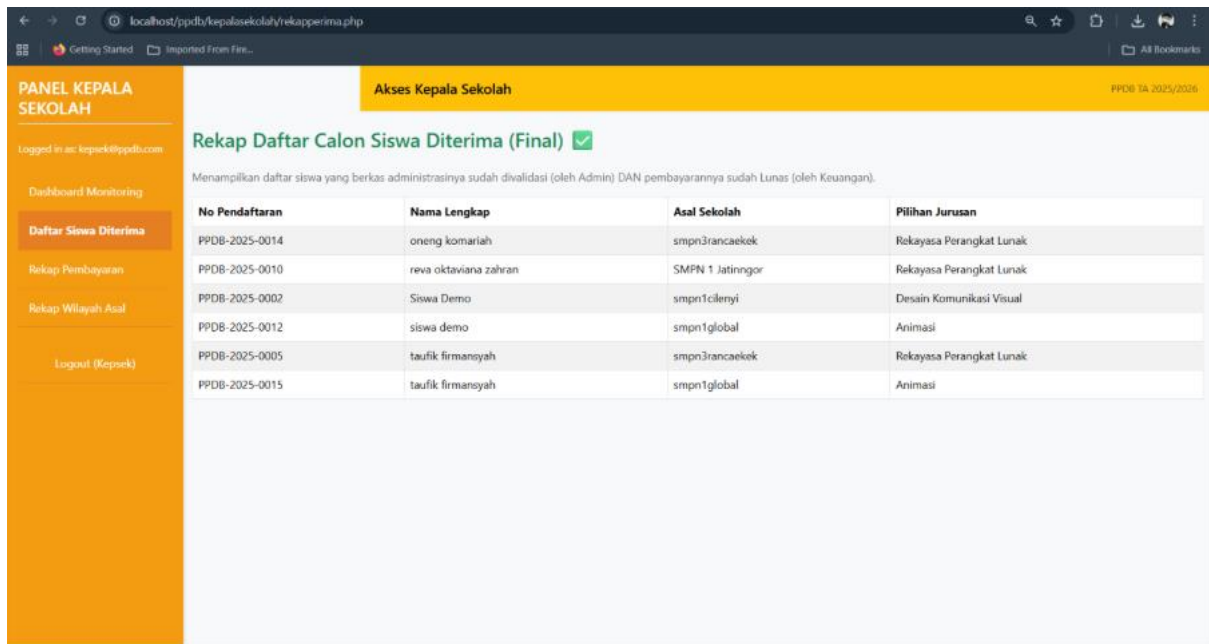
localhost/ppdb/kepalasekolah/rekapperima.php

Getting Started Imported From Fire...

All Bookmarks

PANEL KEPALA SEKOLAH

Logged in as: kepsek@ppdb.com

Dashboard Monitoring

Daftar Siswa Diterima

Rekap Pembayaran

Rekap Wilayah Asal

Logout (Kepsek)

Akses Kepala Sekolah

PPDB TA 2025/2026

Rekap Daftar Calon Siswa Diterima (Final) ✅

Menampilkan daftar siswa yang berkas administrasinya sudah divalidasi (oleh Admin) DAN pembayarannya sudah Lunas (oleh Keuangan).

| No Pendaftaran | Nama Lengkap | Asal Sekolah | Pilihan Jurusan |
|---|---|---|---|
| PPDB-2025-0014 | oneng komariah | smpn3rancaekek | Rekayasa Perangkat Lunak |
| PPDB-2025-0010 | reva oktaviana zahran | SMPN 1 Jatinngor | Rekayasa Perangkat Lunak |
| PPDB-2025-0002 | Siswa Demo | smpn1cilenyi | Desain Komunikasi Visual |
| PPDB-2025-0012 | siswa demo | smpn1global | Animasi |
| PPDB-2025-0005 | taufik firmansyah | smpn3rancaekek | Rekayasa Perangkat Lunak |
| PPDB-2025-0015 | taufik firmansyah | smpn1global | Animasi |